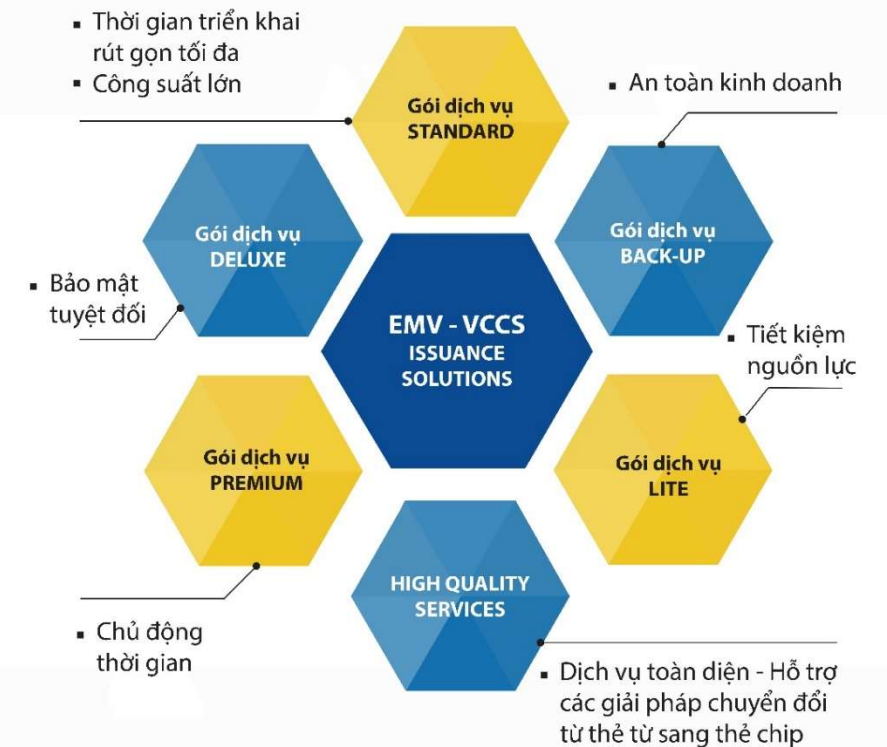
▪ Thời gian triển khai rút gọn tối đa
▪ Công suất lớn

Gói dịch vụ STANDARD

▪ An toàn kinh doanh

Gói dịch vụ DELUXE

Gói dịch vụ BACK-UP

▪ Bảo mật tuyệt đối

EMV - VCCS ISSUANCE SOLUTIONS

▪ Tiết kiệm nguồn lực

Gói dịch vụ PREMIUM

Gói dịch vụ LITE

HIGH QUALITY SERVICES

▪ Chủ động thời gian

▪ Dịch vụ toàn diện - Hỗ trợ các giải pháp chuyển đổi từ thẻ từ sang thẻ chip